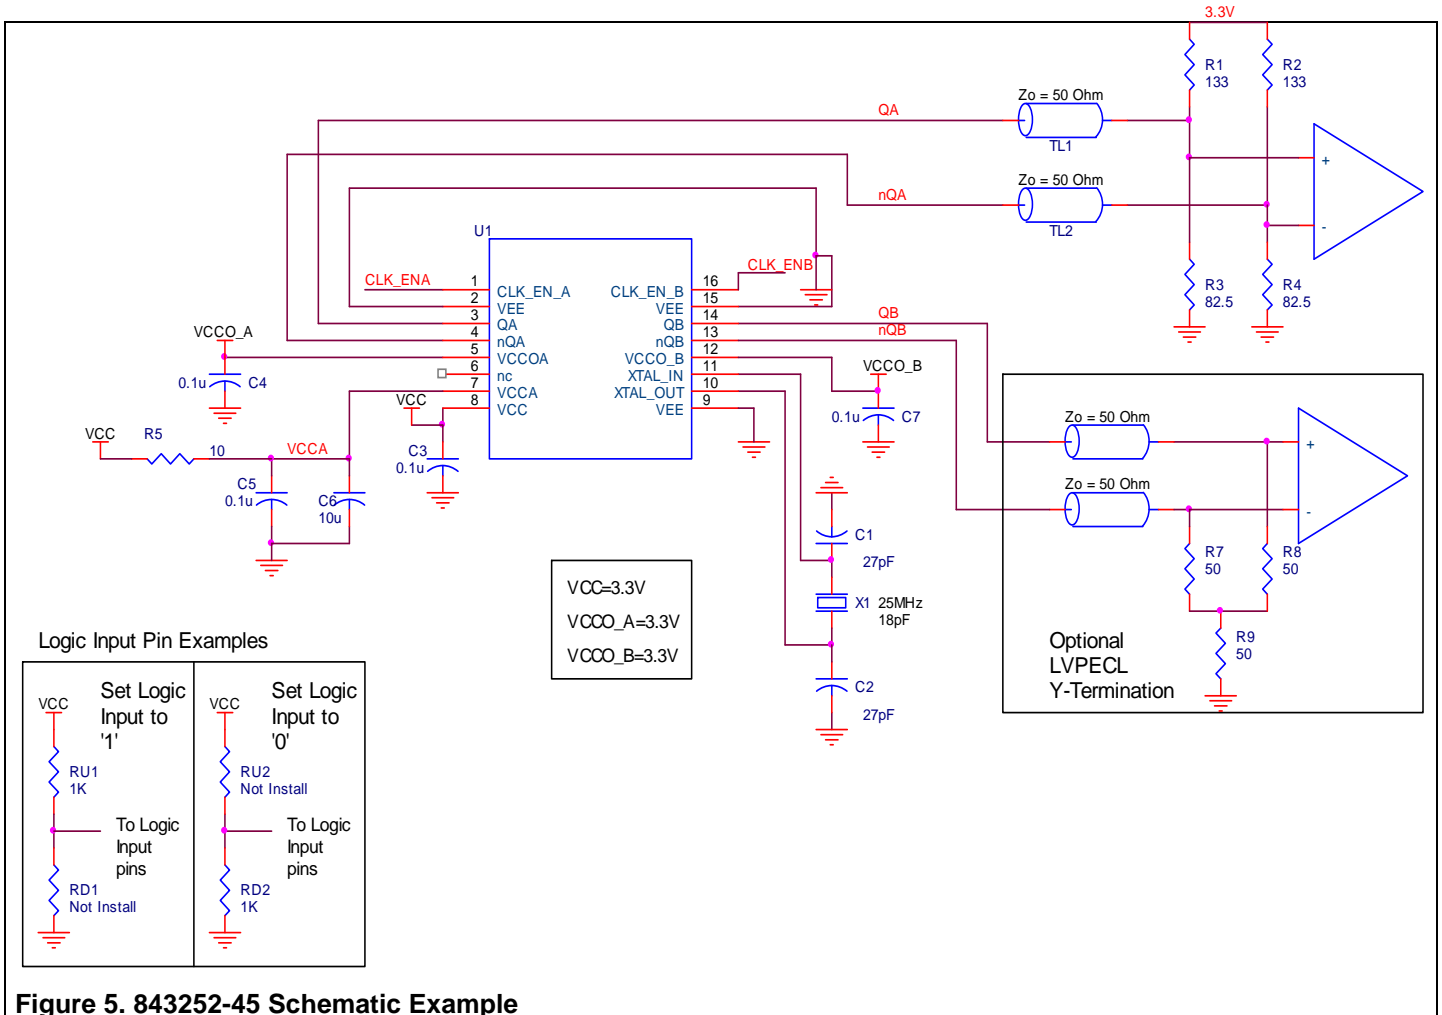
3.3V

R1
133

R2
133

QA

Zo = 50 Ohm

TL1

+

nQA

Zo = 50 Ohm

TL2

-

U1

CLK_ENB

R3
82.5

R4
82.5

CLK_ENA

1 CLK_EN_A
2 VEE
3 QA
4 nQA
5 VCCOA
6 nc
7 VCCA
8 VCC

CLK_EN_B 16
VEE 15
QB 14
nQB 13
VCCO_B 12
XTAL_IN 11
XTAL_OUT 10
VEE 9

QB
nQB

VCCO_A

0.1u C4

VCCO_B

0.1u C7

VCC

VCC

R5

10

VCCA

C3
0.1u

C5
0.1u

C6
10u

Zo = 50 Ohm

+

Zo = 50 Ohm

-

C1

27pF

R7
50

R8
50

VCC=3.3V

VCCO_A=3.3V

VCCO_B=3.3V

X1 25MHz
18pF

R9
50

Logic Input Pin Examples

Optional
LVPECL
Y-Termination

C2

27pF

VCC

Set Logic
Input to
'1'

RU1
1K

To Logic
Input
pins

RD1
Not Install

VCC

Set Logic
Input to
'0'

RU2
Not Install

To Logic
Input
pins

RD2
1K

Figure 5. 843252-45 Schematic Example